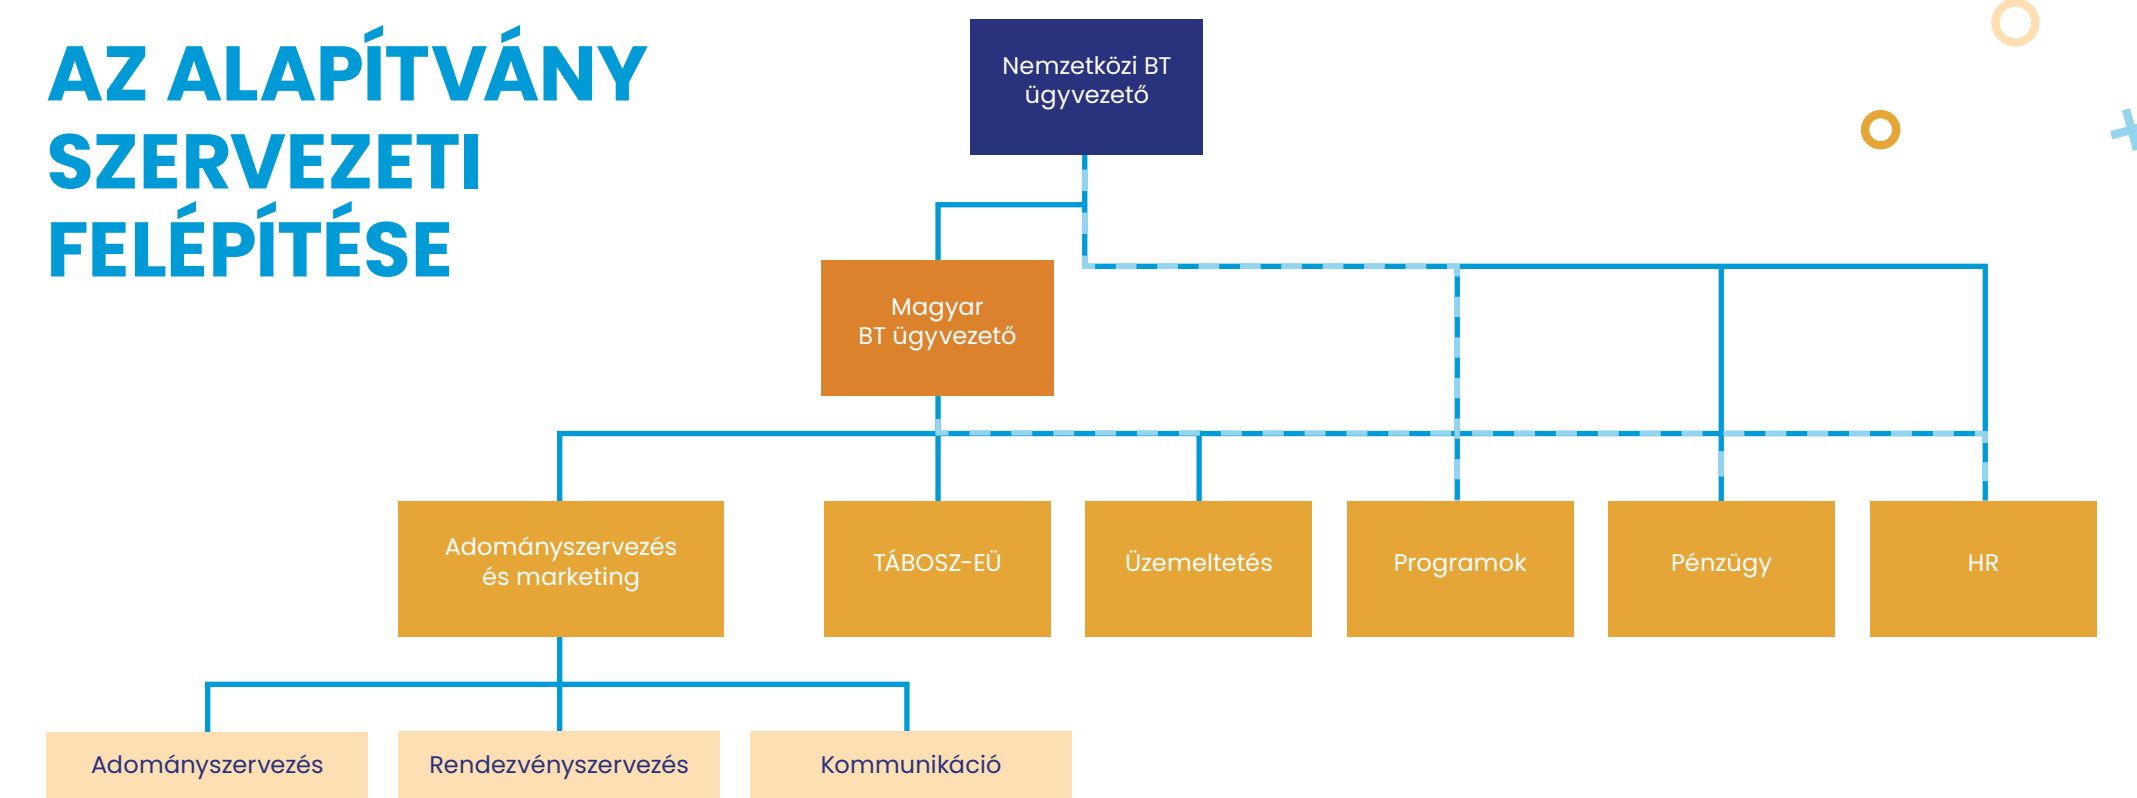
AZ ALAPÍTVÁNY SZERVEZETI FELÉPÍTÉSE

Nemzetközi BT ügyvezető

Magyar BT ügyvezető

Adományszervezés és marketing

TÁBOSZ-EÜ

Üzemeltetés

Programok

Pénzügy

HR

Adományszervezés

Rendezvényszervezés

Kommunikáció